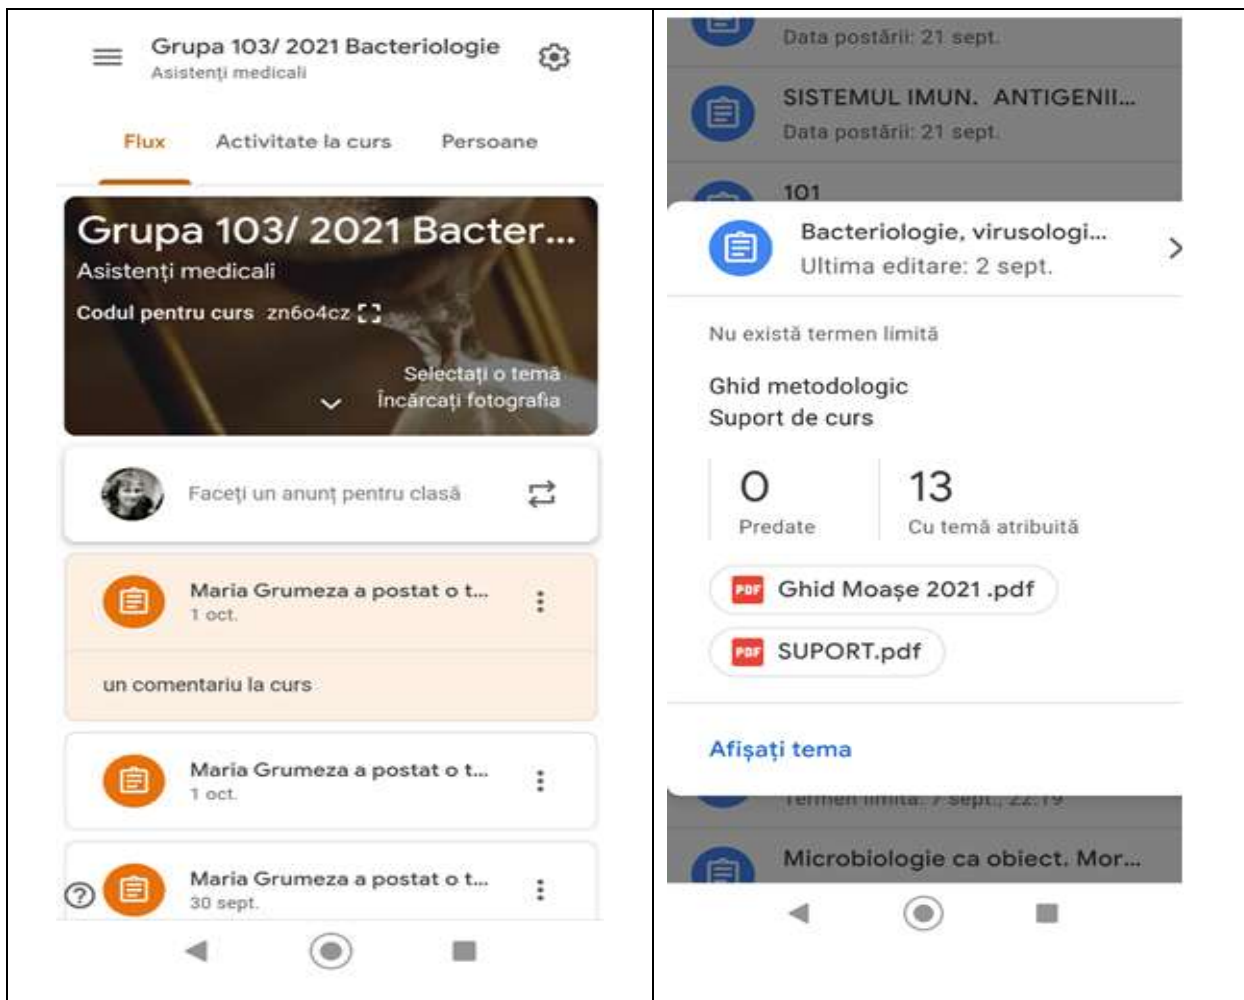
Grupa 103/ 2021 Bacteriologie
Asistenți medicali

Flux Activitate la curs Persoane

Grupa 103/ 2021 Bacter...
Asistenți medicali
Codul pentru curs zn6o4cz

Selectați o temă
Încărcați fotografia

Faceți un anunț pentru clasă

Maria Grumeza a postat o t...
1 oct.

un comentariu la curs

Maria Grumeza a postat o t...
1 oct.

Maria Grumeza a postat o t...
30 sept.

Data postării: 21 sept.

SISTEMUL IMUN. ANTIGENII...
Data postării: 21 sept.

101

Bacteriologie, virusologi...
Ultima editare: 2 sept.

Nu există termen limită

Ghid metodologic
Suport de curs

0
Predate

13
Cu temă atribuită

Ghid Moașe 2021 .pdf

SUPORT.pdf

Afișați tema

Termen limită: 7 sept., 22:19

Microbiologie ca obiect. Mor...